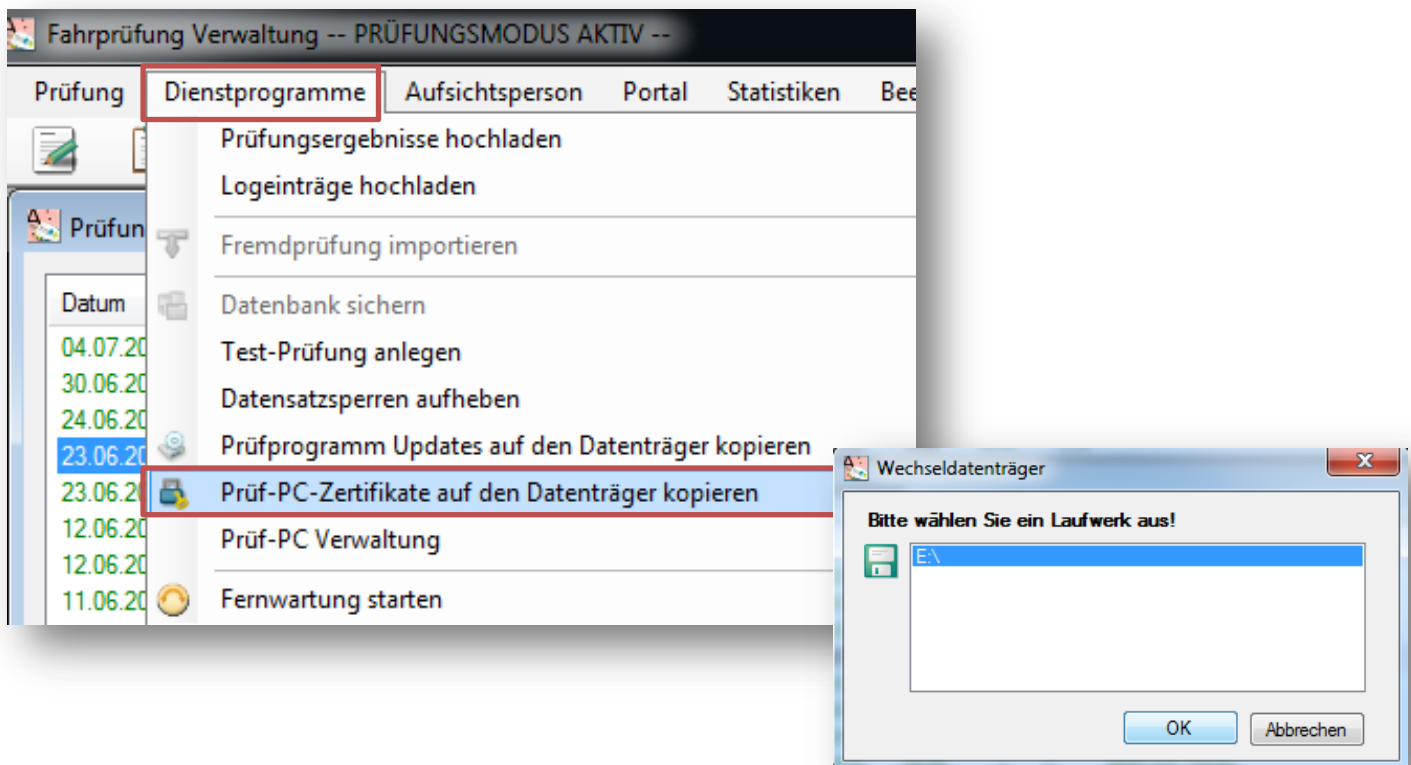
Fahrprüfung Verwaltung -- PRÜFUNGSMODUS AKTIV --

Prüfung | Dienstprogramme | Aufsichtsperson | Portal | Statistiken | Bee

Prüfun

Datum
04.07.20
30.06.20
24.06.20
23.06.20
23.06.20
12.06.20
12.06.20
11.06.20

Prüfungsergebnisse hochladen
Logeinträge hochladen
Fremdprüfung importieren
Datenbank sichern
Test-Prüfung anlegen
Datensatzsperren aufheben
Prüfprogramm Updates auf den Datenträger kopieren
Prüf-PC-Zertifikate auf den Datenträger kopieren
Prüf-PC Verwaltung
Fernwartung starten

Wechseldatenträger
Bitte wählen Sie ein Laufwerk aus!
E:\
OK
Abbrechen